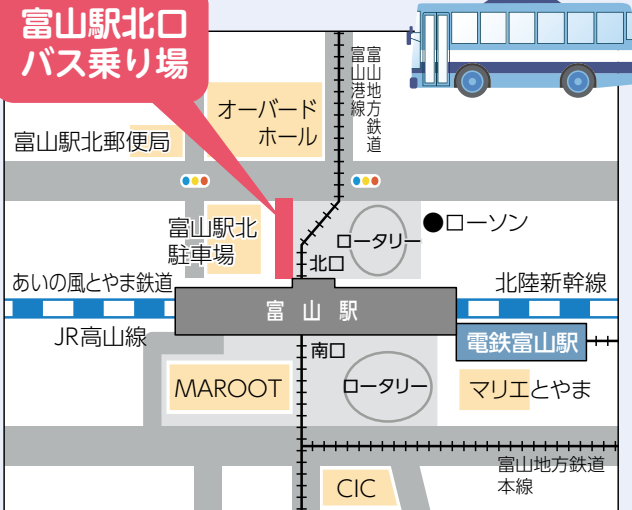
富山駅北口
バス乗り場

富山港線

富山地方鉄道

オーバードホール

富山駅北郵便局

富山駅北駐車場

●ローソン

ロータリー

北口

あいの風とやま鉄道

北陸新幹線

富山駅

JR高山線

電鉄富山駅

南口

MAROOT

ロータリー

マリエとやま

富山地方鉄道本線

CIC